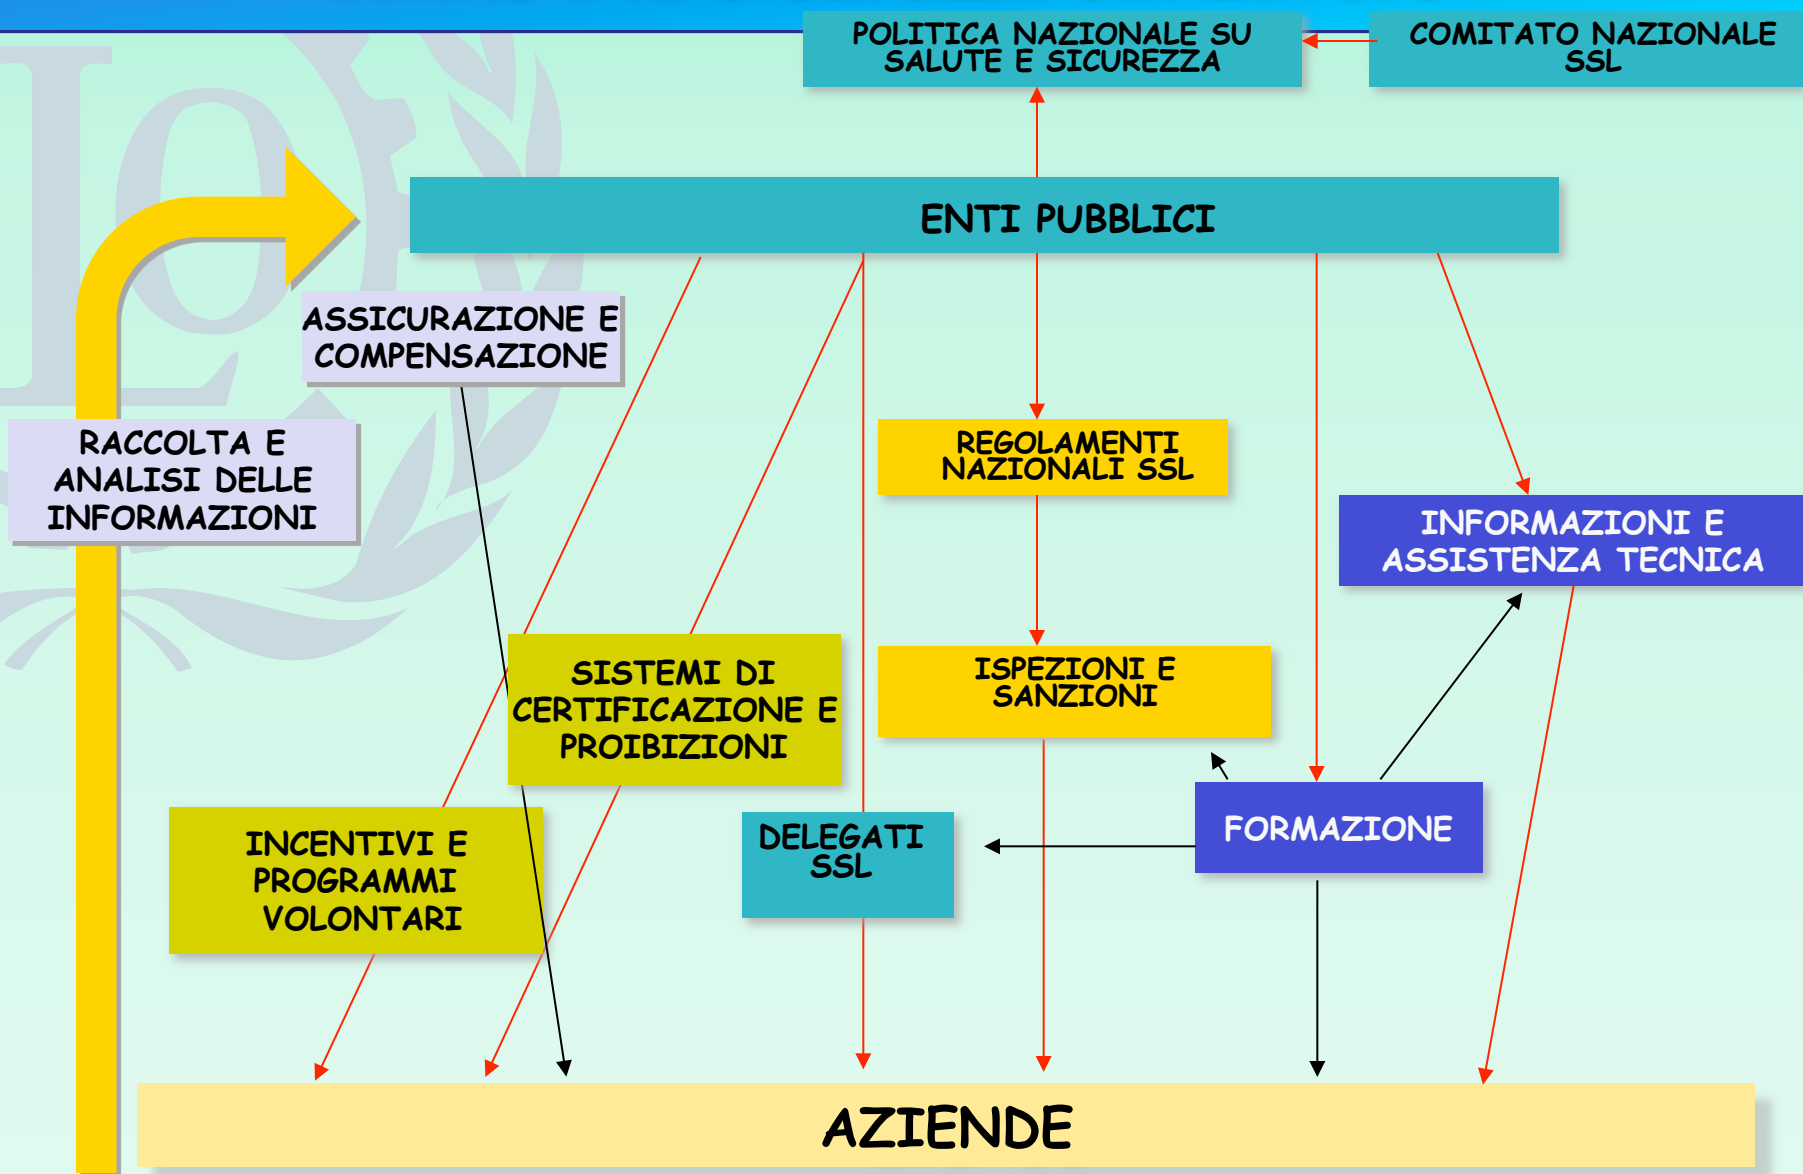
POLITICA NAZIONALE SU SALUTE E SICUREZZA

COMITATO NAZIONALE SSL

ENTI PUBBLICI

ASSICURAZIONE E COMPENSAZIONE

RACCOLTA E ANALISI DELLE INFORMAZIONI

REGOLAMENTI NAZIONALI SSL

INFORMAZIONI E ASSISTENZA TECNICA

SISTEMI DI CERTIFICAZIONE E PROIBIZIONI

ISPEZIONI E SANZIONI

FORMAZIONE

DELEGATI SSL

INCENTIVI E PROGRAMMI VOLONTARI

AZIENDE